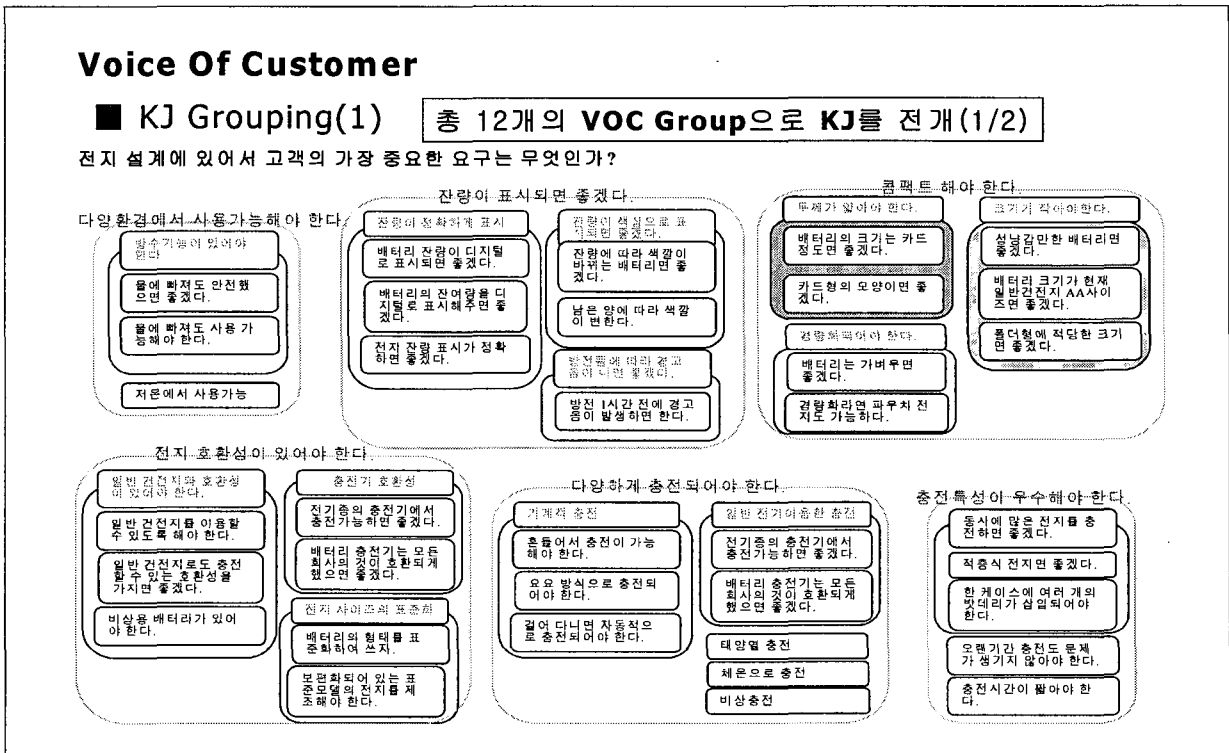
Voice Of Customer

■ KJ Grouping(1) 총 12개의 VOC Group으로 KJ를 전개(1/2)

전지 설계에 있어서 고객의 가장 중요한 요구는 무엇인가?

다양환경에서 사용가능해야 한다

방수기능이 있어야 한다

물에 빠져도 안전했으면 좋겠다.

물에 빠져도 사용 가능해야 한다.

저온에서 사용가능

잔량이 표시되면 좋겠다

잔량이 정확하게 표시

배터리 잔량이 디지털로 표시되면 좋겠다.

배터리의 잔여량을 디지털로 표시해주면 좋겠다.

전지 잔량 표시가 정확하면 좋겠다.

잔량이 색깔으로 표시되면 좋겠다

잔량에 따라 색깔이 바뀌는 배터리면 좋겠다.

남은 양에 따라 색깔이 변한다.

방전량에 따라 경고음이 나면 좋겠다

방전 1시간 전에 경고음이 발생하면 한다.

콤팩트 해야 한다

두께가 얇아야 한다

배터리의 크기는 카드 정도면 좋겠다.

카드형의 모양이면 좋겠다.

경량화되어야 한다

배터리는 가벼우면 좋겠다.

경량화라면 파우치 전지도 가능하다.

크기가 작아야한다

성냥갑만한 배터리면 좋겠다.

배터리 크기가 현재 일반건전지 AA사이즈면 좋겠다.

폴더형에 적당한 크기면 좋겠다.

전지 호환성이 있어야 한다

일반 건전지와 호환성이 있어야 한다

일반 건전지를 이용할 수 있도록 해야 한다.

일반 건전지로도 충전할 수 있는 호환성을 가지면 좋겠다.

비상용 배터리가 있어야 한다.

충전기 호환성

전기종의 충전기에서 충전가능하면 좋겠다.

배터리 충전기는 모든 회사의 것이 호환되게 했으면 좋겠다.

전지 사이즈의 표준화

배터리의 형태를 표준화하여 쓰자.

보편화되어 있는 표준모델의 전지를 제조해야 한다.

다양하게 충전되어야 한다

기계적 충전

흔들어서 충전이 가능해야 한다.

요요 방식으로 충전되어야 한다.

걸어 다니면 자동적으로 충전되어야 한다.

일반 전기이용한 충전

전기종의 충전기에서 충전가능하면 좋겠다.

배터리 충전기는 모든 회사의 것이 호환되게 했으면 좋겠다.

태양열 충전

체온으로 충전

비상충전

충전특성이 우수해야 한다

동시에 많은 전지를 충전하면 좋겠다.

적층식 전지면 좋겠다.

한 케이스에 여러 개의 밧데리가 삽입되어야 한다.

오랜기간 충전도 문제가 생기지 않아야 한다.

충전시간이 짧아야 한다.